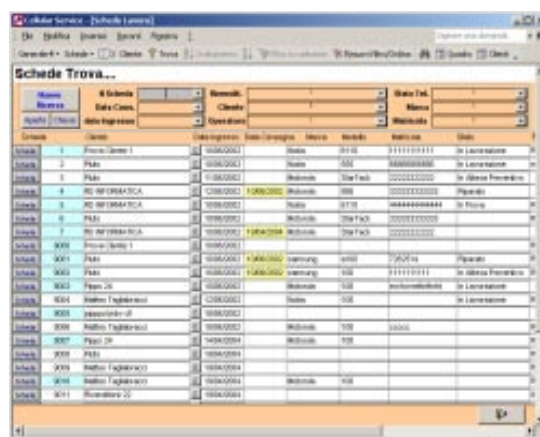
Cellular Service - [Schede Lavoro]

File Modifica Inserisci Record Finestra ?

Schede Trova...

Nuova Ricerca

N.Scheda
Data Cons.
data Ingresso

Riconsid.
Cliente
Operatore

Stato Tel.
Marca
Matricola

| Scheda | | Cliente | Data Ingresso | Data Consegna | Marca | Modello | Matricola | Stato |
|---|---|---|---|---|---|---|---|---|
| Scheda | 1 | Prova Cliente 1 | 10/06/2002 | | Nokia | 8110 | 1111111111 | In Lavorazione |
| Scheda | 2 | Pluto | 10/06/2002 | | Nokia | 550 | | In Lavorazione |
| Scheda | 3 | Pluto | 11/06/2002 | | Motorola | StarTack | | In Attesa Preventivo |
| Scheda | 4 | RE INFORMATICA | 12/06/2002 | 13/06/2002 | Nokia | 888 | | Riparato |
| Scheda | 5 | RE INFORMATICA | 10/06/2002 | | Nokia | 6110 | | In Prova |
| Scheda | 6 | Pluto | 10/06/2002 | | Motorola | StarTack | | |
| Scheda | 7 | RE INFORMATICA | 10/06/2002 | 14/04/2004 | Motorola | StarTack | | |
| Scheda | 9000 | Prova Cliente 1 | 10/06/2002 | | | | | |
| Scheda | 9001 | Pluto | 10/06/2002 | 13/06/2002 | samsung | a400 | 7352514 | Riparato |
| Scheda | 9002 | Pluto | 10/06/2002 | 13/06/2002 | samsung | 500 | 11111111 | In Attesa Preventivo |
| Scheda | 9003 | Rossi 24 | 10/06/2002 | | Motorola | 500 | | In Lavorazione |
| Scheda | 9004 | Matteo Tagliabracci | 12/06/2002 | | Nokia | 500 | | In Lavorazione |
| Scheda | 9005 | | 10/06/2002 | | | | | |
| Scheda | 9006 | Matteo Tagliabracci | 10/06/2002 | | Motorola | 500 | | |
| Scheda | 9007 | Rossi 24 | 14/04/2004 | | Motorola | 100 | | |
| Scheda | 9008 | Pluto | 15/04/2004 | | | | | |
| Scheda | 9009 | Matteo Tagliabracci | 15/04/2004 | | | | | |
| Scheda | 9010 | Matteo Tagliabracci | 15/04/2004 | | Motorola | 100 | | |
| Scheda | 9011 | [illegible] | 15/04/2004 | | | | | |